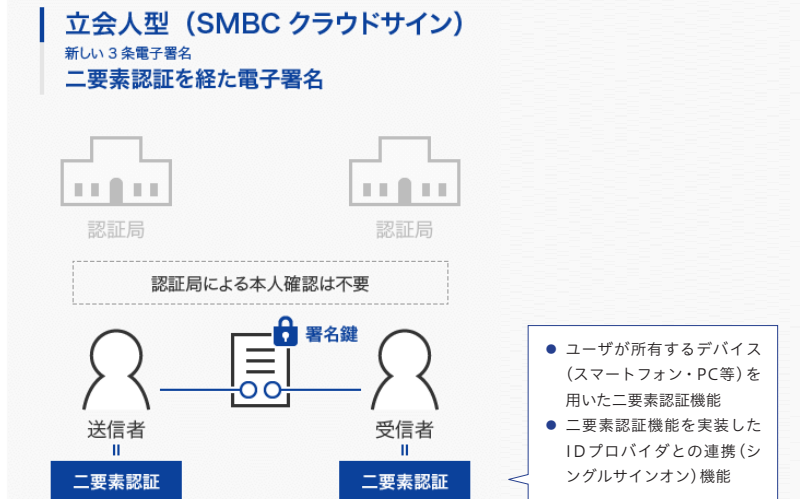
立会人型（SMBC クラウドサイン）

新しい３条電子署名

二要素認証を経た電子署名

認証局

認証局

認証局による本人確認は不要

署名鍵

送信者

＝

二要素認証

受信者

＝

二要素認証

● ユーザが所有するデバイス（スマートフォン・PC等）を用いた二要素認証機能

● 二要素認証機能を実装したIDプロバイダとの連携（シングルサインオン）機能